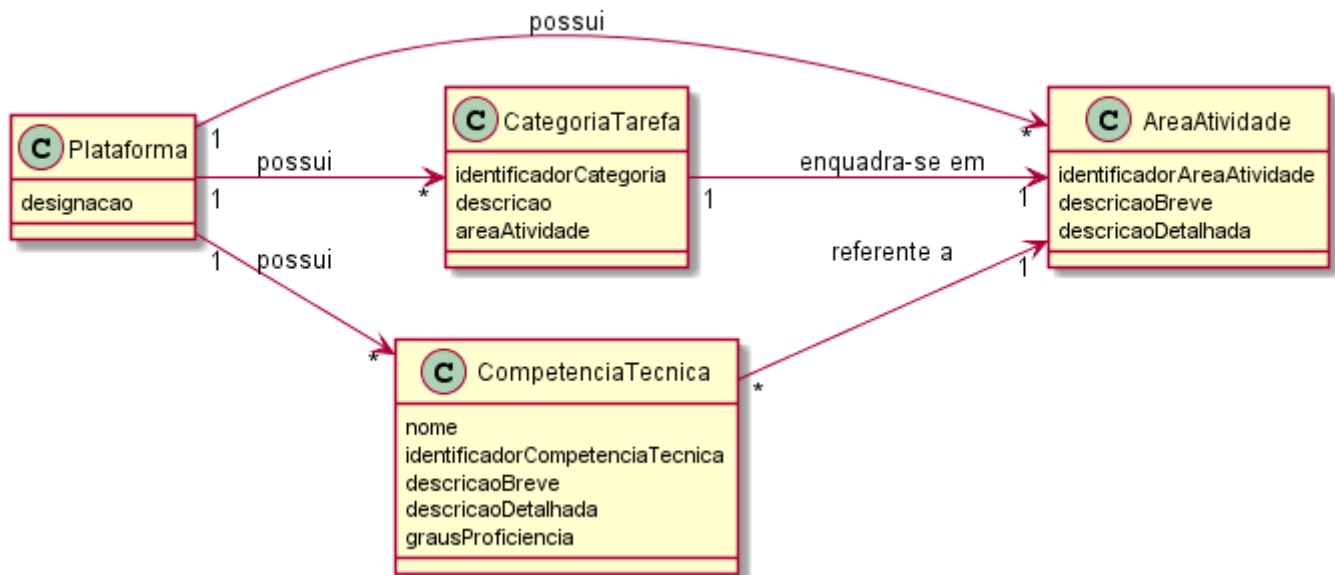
possui

C Plataforma
designacao

1
possui
1
*

C CategoriaTarefa
identificadorCategoria
descricao
areaAtividade

1
enquadra-se em
1

*
C AreaAtividade
identificadorAreaAtividade
descricaoBreve
descricaoDetalhada

1
possui
*

referente a
1
*

C CompetenciaTecnica
nome
identificadorCompetenciaTecnica
descricaoBreve
descricaoDetalhada
grausProficiencia